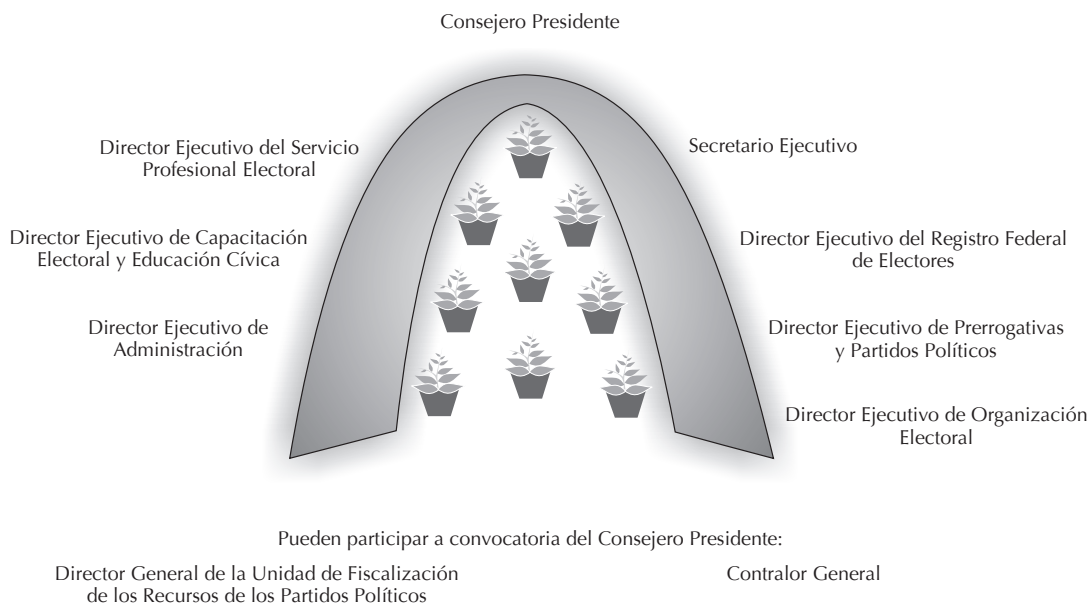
Consejero Presidente

Director Ejecutivo del Servicio Profesional Electoral

Secretario Ejecutivo

Director Ejecutivo de Capacitación Electoral y Educación Cívica

Director Ejecutivo del Registro Federal de Electores

Director Ejecutivo de Administración

Director Ejecutivo de Prerrogativas y Partidos Políticos

Director Ejecutivo de Organización Electoral

Pueden participar a convocatoria del Consejero Presidente:

Director General de la Unidad de Fiscalización de los Recursos de los Partidos Políticos

Contralor General